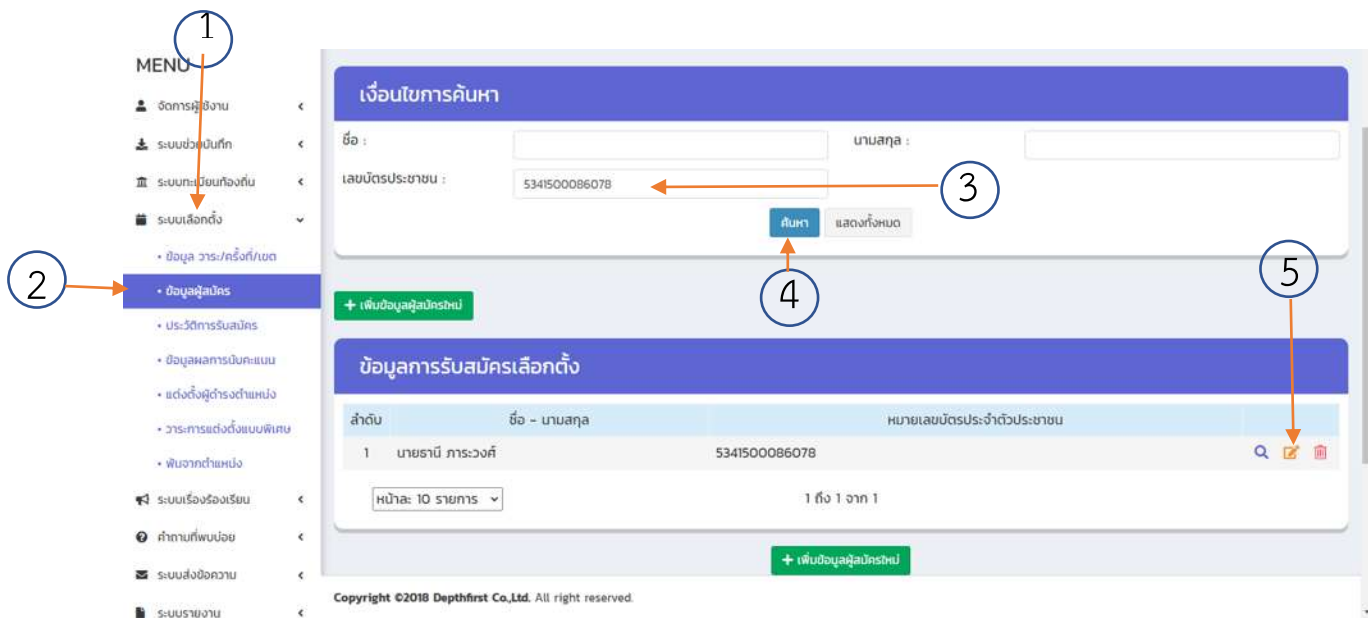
1

MENU

จัดการผู้ใช้งาน

ระบบช่วยบันทึก

ระบบทะเบียนท้องถิ่น

ระบบเลือกตั้ง

• ข้อมูล วาระ/ครั้งที่/เขต

2

• ข้อมูลผู้สมัคร

• ประวัติการรับสมัคร

• ข้อมูลผลการนับคะแนน

• แต่งตั้งผู้ดำรงตำแหน่ง

• วาระการแต่งตั้งแบบพิเศษ

• พ้นจากตำแหน่ง

ระบบเรื่องร้องเรียน

คำถามที่พบบ่อย

ระบบส่งข้อความ

ระบบรายงาน

เงื่อนไขการค้นหา

ชื่อ :

นามสกุล :

เลขบัตรประชาชน :

5341500086078

3

ค้นหา

แสดงทั้งหมด

4

5

+ เพิ่มข้อมูลผู้สมัครใหม่

ข้อมูลการรับสมัครเลือกตั้ง

| ลำดับ | ชื่อ - นามสกุล | หมายเลขบัตรประจำตัวประชาชน | |
|---|---|---|---|
| 1 | นายธานี ภาระวงศ์ | 5341500086078 | |

หน้าละ 10 รายการ

1 ถึง 1 จาก 1

+ เพิ่มข้อมูลผู้สมัครใหม่

Copyright ©2018 Depthfirst Co.,Ltd. All right reserved.